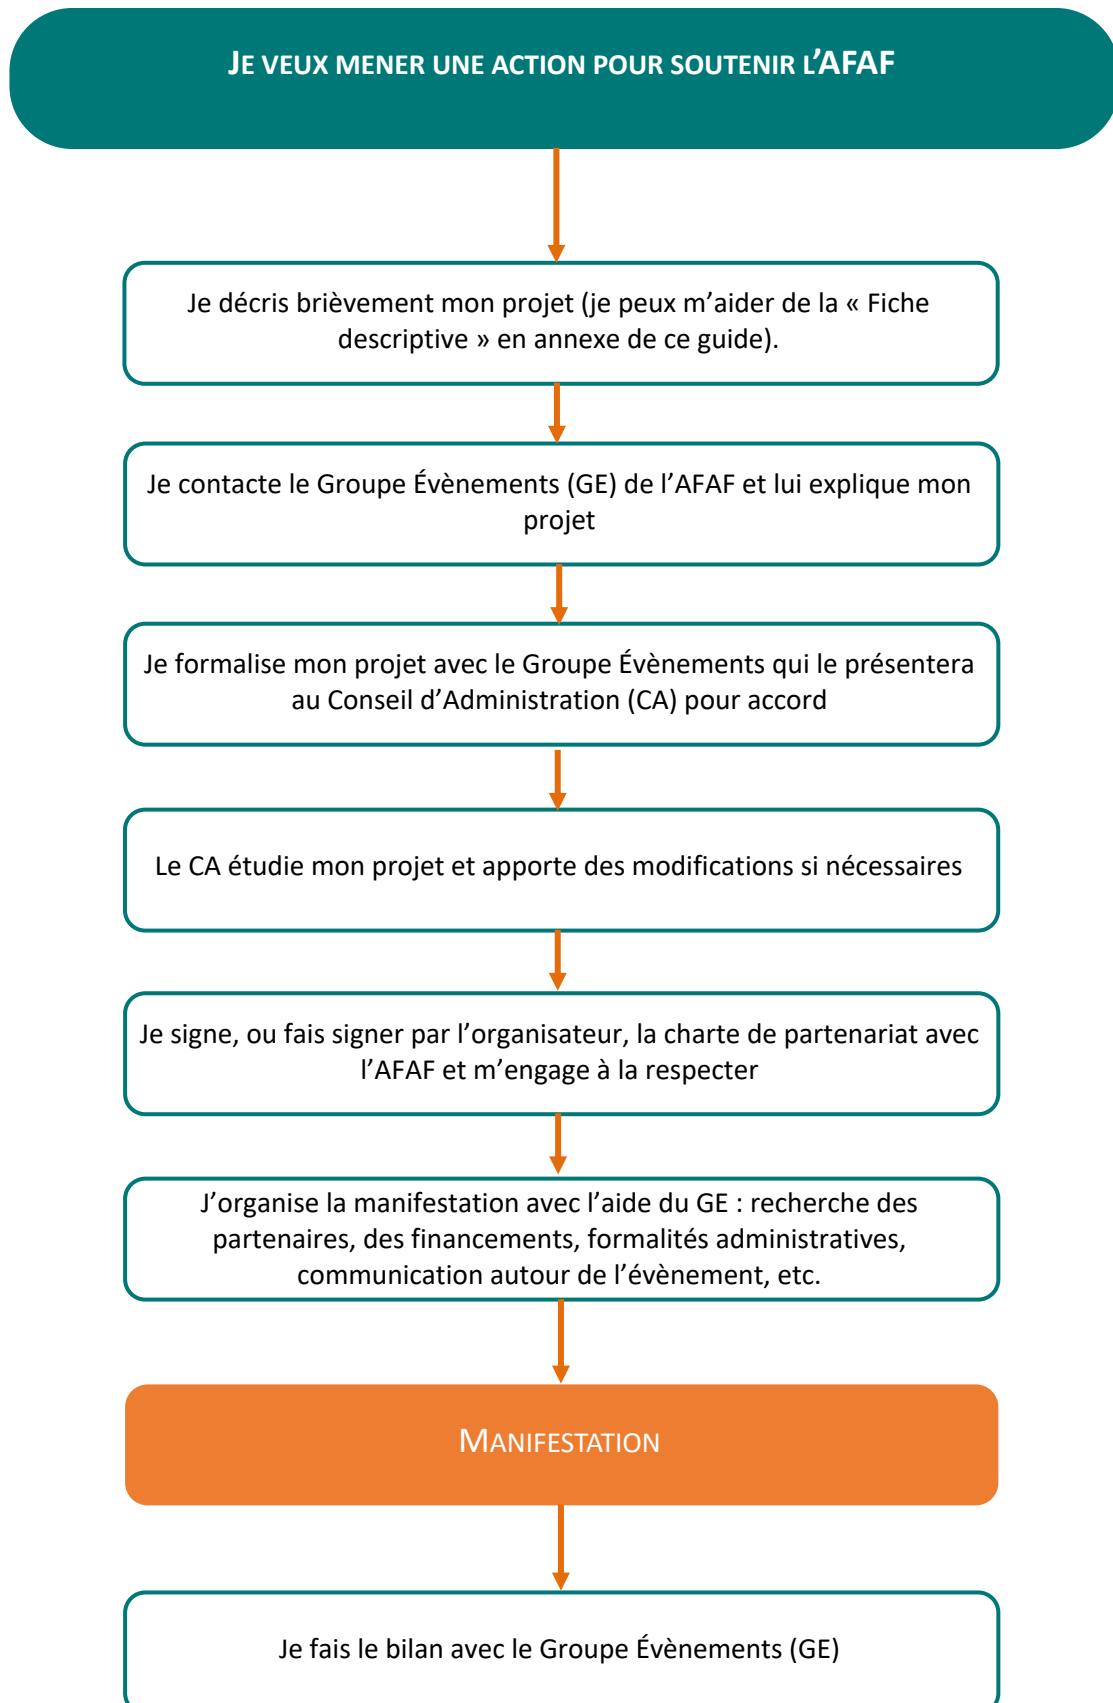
JE VEUX MENER UNE ACTION POUR SOUTENIR L'AFAF

Je décris brièvement mon projet (je peux m'aider de la « Fiche descriptive » en annexe de ce guide).

Je contacte le Groupe Évènements (GE) de l'AFAF et lui explique mon projet

Je formalise mon projet avec le Groupe Évènements qui le présentera au Conseil d'Administration (CA) pour accord

Le CA étudie mon projet et apporte des modifications si nécessaires

Je signe, ou fais signer par l'organisateur, la charte de partenariat avec l'AFAF et m'engage à la respecter

J'organise la manifestation avec l'aide du GE : recherche des partenaires, des financements, formalités administratives, communication autour de l'évènement, etc.

MANIFESTATION

Je fais le bilan avec le Groupe Évènements (GE)